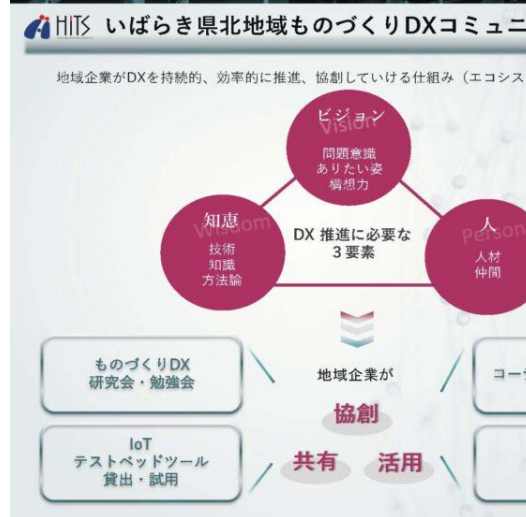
HITS いばらき県北地域ものづくりDXコミュニ

地域企業がDXを持続的、効率的に推進、協創していける仕組み（エコシス

ビジョン
Vision
問題意識
ありたい姿
構想力

知恵
Wisdom
技術
知識
方法論

DX 推進に必要な
3 要素

人
Person
人材
仲間

ものづくりDX
研究会・勉強会

地域企業が

協創

コー

IoT
テストベッドツール
貸出・試用

共有　活用